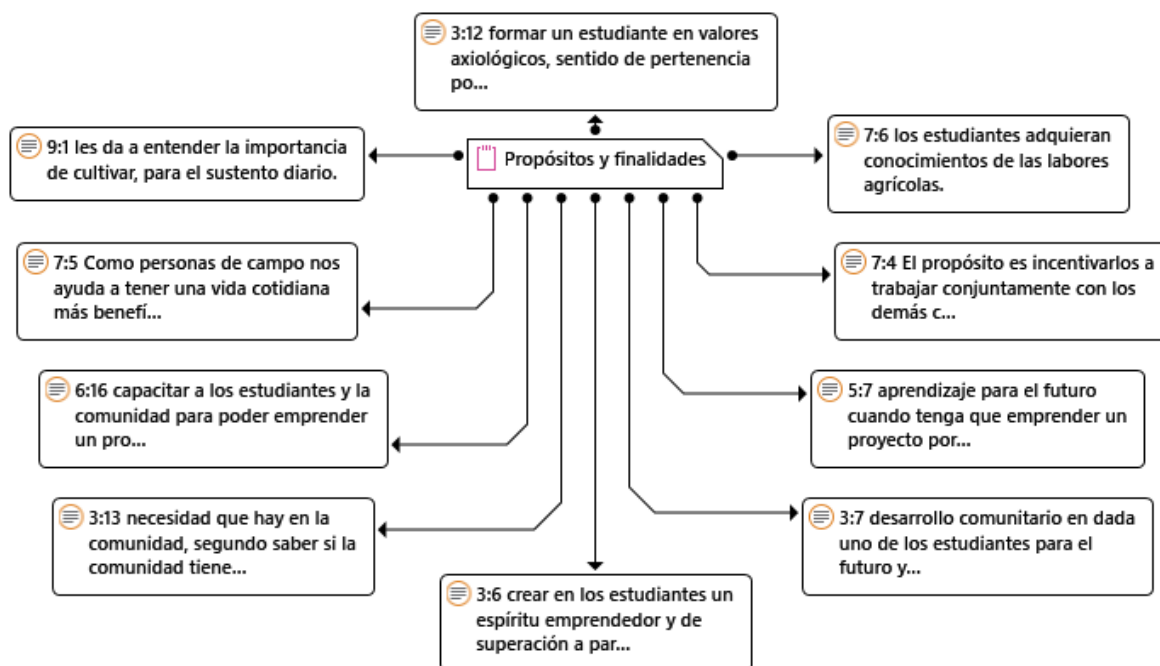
3:12 formar un estudiante en valores axiológicos, sentido de pertenencia po...

9:1 les da a entender la importancia de cultivar, para el sustento diario.

Propósitos y finalidades

7:6 los estudiantes adquieran conocimientos de las labores agrícolas.

7:5 Como personas de campo nos ayuda a tener una vida cotidiana más benefí...

7:4 El propósito es incentivarlos a trabajar conjuntamente con los demás c...

6:16 capacitar a los estudiantes y la comunidad para poder emprender un pro...

5:7 aprendizaje para el futuro cuando tenga que emprender un proyecto por...

3:13 necesidad que hay en la comunidad, segundo saber si la comunidad tiene...

3:7 desarrollo comunitario en dada uno de los estudiantes para el futuro y...

3:6 crear en los estudiantes un espíritu emprendedor y de superación a par...